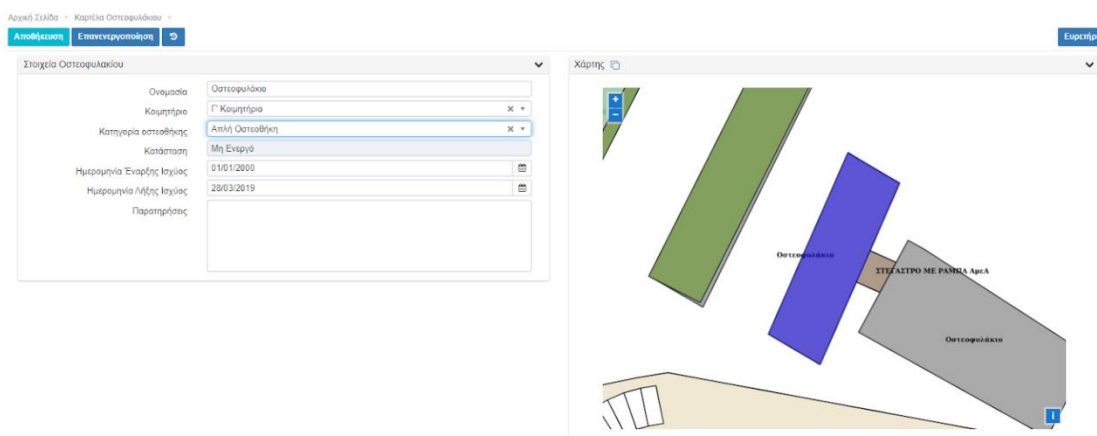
Αρχική Σελίδα > Καρτέλα Οστεοφυλάκιου >

Αποθήκευση Επανενεργοποίηση

Ευρετήρ

Στοιχεία Οστεοφυλακίου

Ονομασία Οστεοφυλάκιο
Κοιμητήριο Γ' Κοιμητήριο
Κατηγορία οστεοθήκης Απλή Οστεοθήκη
Κατάσταση Μη Ενεργό
Ημερομηνία Έναρξης Ισχύος 01/01/2000
Ημερομηνία Λήξης Ισχύος 28/03/2019
Παρατηρήσεις

Χάρτης

+
−

Οστεοφυλάκιο

ΣΤΕΓΑΣΤΡΟ ΜΕ ΡΑΜΠΑ ΑμεΑ

Οστεοφυλάκιο

i